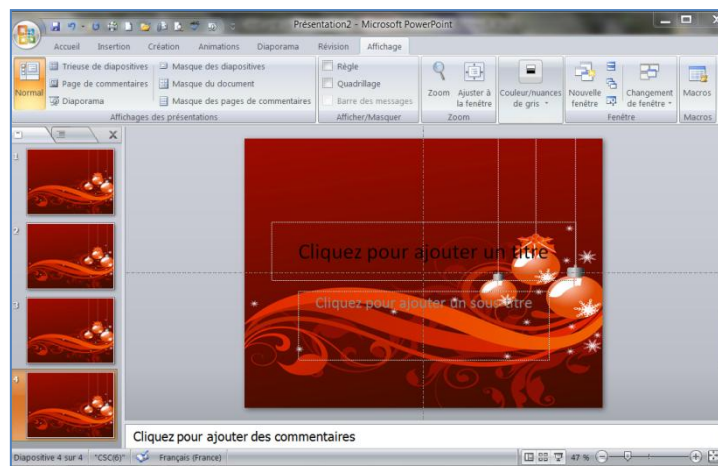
Présentation2 - Microsoft PowerPoint

Accueil Insertion Création Animations Diaporama Révision Affichage

Normal Trieuse de diapositives Page de commentaires Diaporama Masque des diapositives Masque du document Masque des pages de commentaires
Affichages des présentations

Règle Quadrillage Barre des messages
Afficher/Masquer

Zoom Ajuster à la fenêtre
Zoom

Couleur/nuances de gris

Nouvelle fenêtre Changement de fenêtre
Fenêtre

Macros
Macros

1
2
3
4

Cliquez pour ajouter un titre

Cliquez pour ajouter un sous-titre

Cliquez pour ajouter des commentaires

Diapositive 4 sur 4 "CSC(6)" Français (France) 47 %